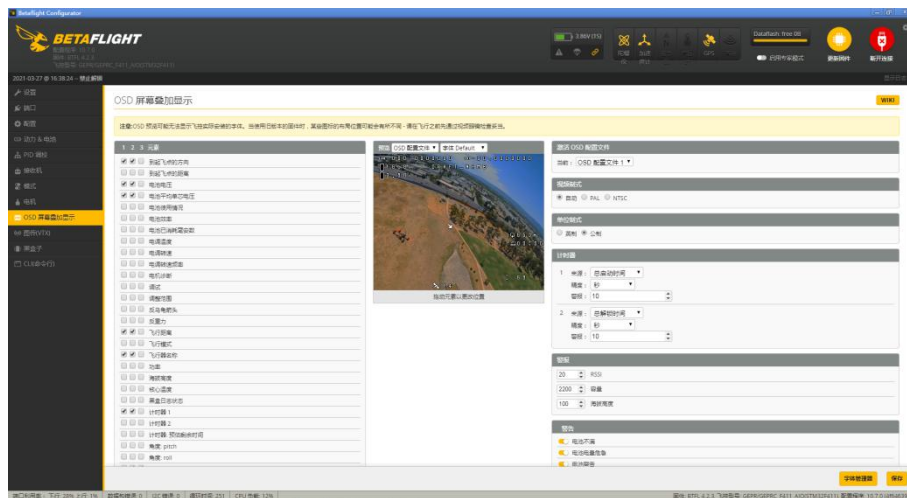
Betaflight Configurator

BETAFLIGHT

3.88V (1S)

Dataflash: free 0B

启用专家模式

更新固件

断开连接

2021-03-27 @ 16:38:24 – 禁止解锁

设置

端口

配置

动力 & 电池

PID 调校

接收机

模式

电机

OSD 屏幕叠加显示

图传(VTX)

黑盒子

CLI命令行

OSD 屏幕叠加显示

WIKI

注意:OSD 预览可能无法显示飞控实际使用的字体。当使用旧版本的固件时,某些图形的布局位置可能会有所不同 - 请在飞行之前先通过视频眼镜检查实况。

1 2 3 元素

到起飞点的方向

到起飞点的距离

电池电压

电池平均单芯电压

电池使用情况

电池功率

电池已消耗毫安数

电调温度

电调转速

电调转速频率

电机诊断

调试

调整范围

反乌龟箭头

反重力

飞行距离

飞行模式

飞行器名称

功率

海拔高度

核心温度

黑盒日志状态

计时器 1

计时器 2

计时器:预估剩余时间

角度: pitch

角度: roll

预览 OSD 配置文件 字体 Default

拖动元素以更改位置

激活 OSD 配置文件

当前: OSD 配置文件 1

视频制式

自动 PAL NTSC

单位制式

英制 公制

计时器

1 来源: 总启动时间

精度: 秒

警报: 10

2 来源: 总解锁时间

精度: 秒

警报: 10

警报

20 RSSI

2200 容量

100 海拔高度

警告

电池不满

电池电量危急

字体管理器

保存

端口利用率: 下行: 38% 上行: 1% 数据包错误: 0 I2C 错误: 0 循环时间: 251 CPU 负载: 12%

固件: BTFL 4.2.3, 飞控型号: GEPR/GEPRC_F411_AIO(STM32F411) 配置程序: 10.7.0